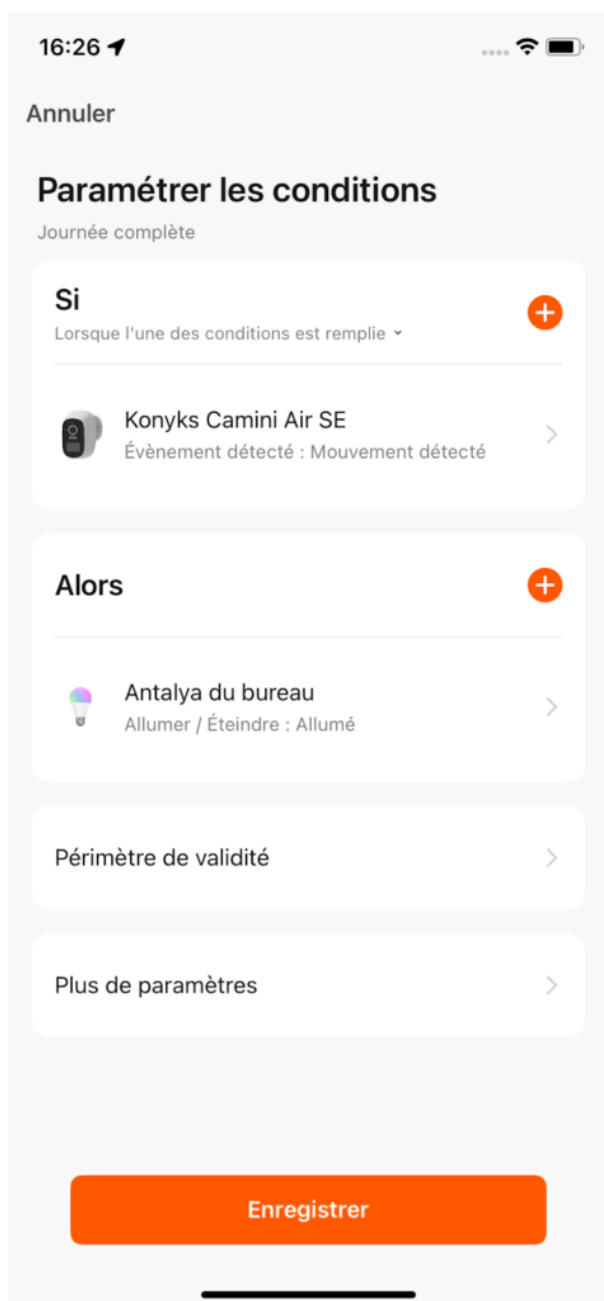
16:26

Annuler

Paramétrer les conditions

Journée complète

Si

Lorsque l'une des conditions est remplie

Konyks Camini Air SE

Évènement détecté : Mouvement détecté

Alors

Antalya du bureau

Allumer / Éteindre : Allumé

Périmètre de validité

Plus de paramètres

Enregistrer